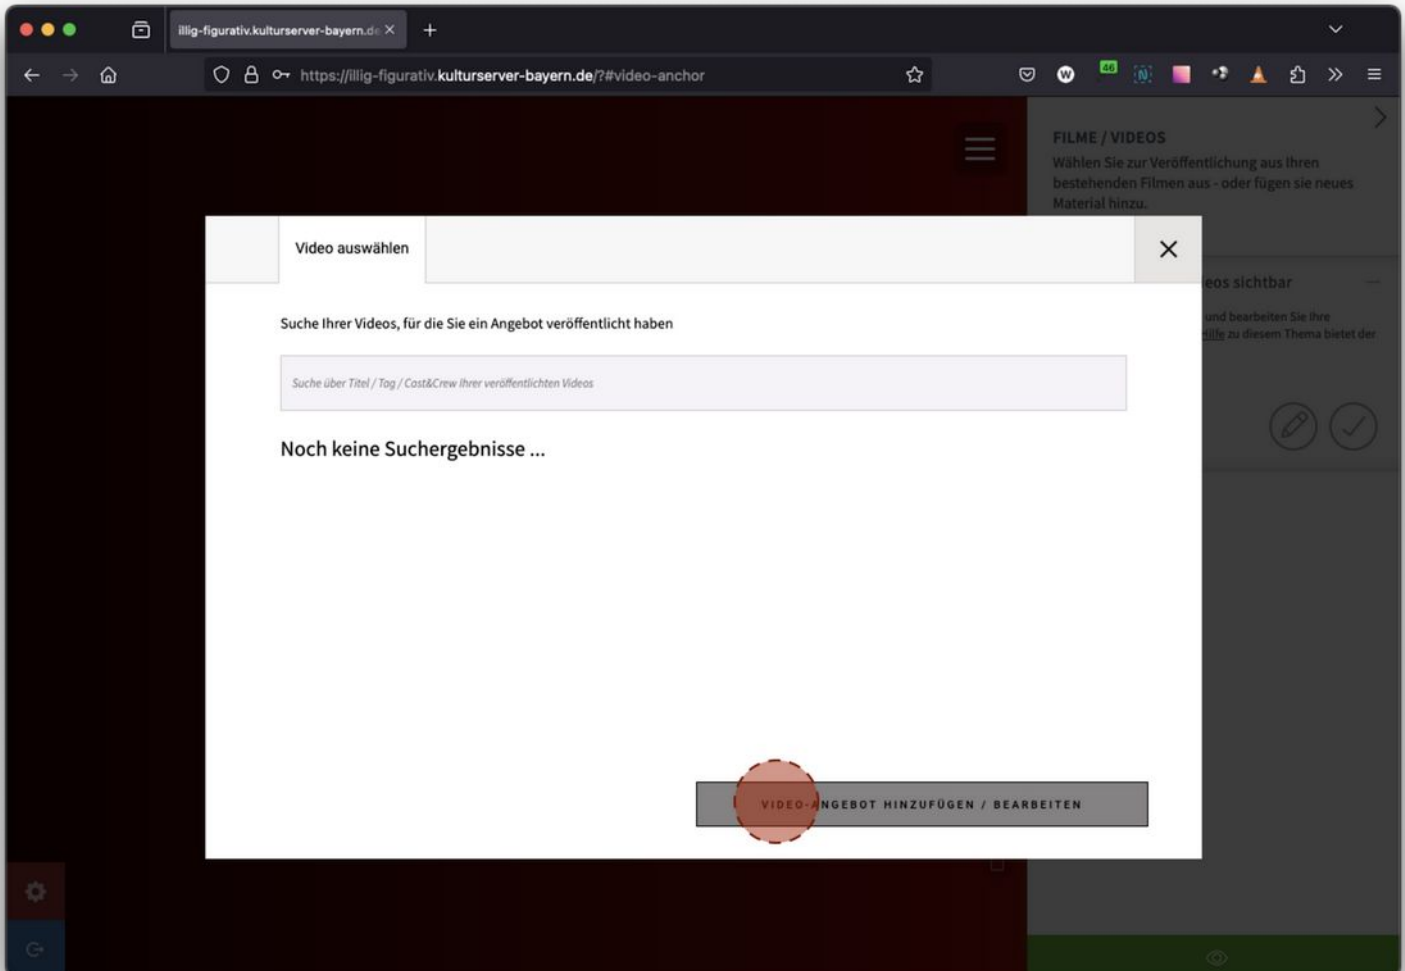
illig-figurativ.kulturserver-bayern.de ×

https://illig-figurativ.kulturserver-bayern.de/?#video-anchor

FILME / VIDEOS
Wählen Sie zur Veröffentlichung aus Ihren bestehenden Filmen aus - oder fügen sie neues Material hinzu.

eos sichtbar

und bearbeiten Sie Ihre Hilfe zu diesem Thema bietet der

Video auswählen

Suche Ihrer Videos, für die Sie ein Angebot veröffentlicht haben

Suche über Titel / Tag / Cast&Crew Ihrer veröffentlichten Videos

Noch keine Suchergebnisse ...

VIDEO-ANGEBOT HINZUFÜGEN / BEARBEITEN